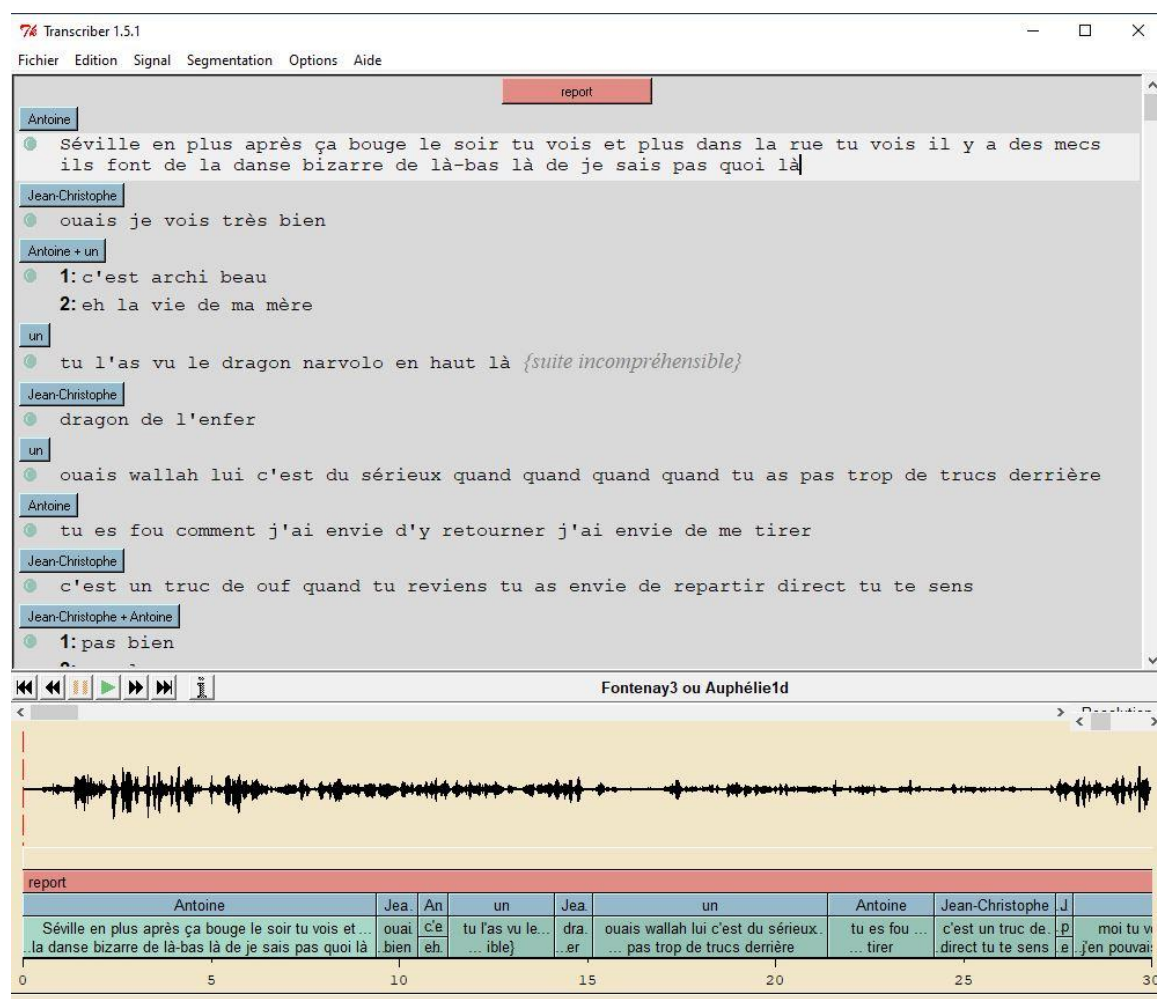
Transcriber 1.5.1

Fichier Edition Signal Segmentation Options Aide

report

Antoine
Séville en plus après ça bouge le soir tu vois et plus dans la rue tu vois il y a des mecs ils font de la danse bizarre de là-bas là de je sais pas quoi là

Jean-Christophe
ouais je vois très bien

Antoine + un
1: c'est archi beau
2: eh la vie de ma mère

un
tu l'as vu le dragon narvolo en haut là {suite incompréhensible}

Jean-Christophe
dragon de l'enfer

un
ouais wallah lui c'est du sérieux quand quand quand quand tu as pas trop de trucs derrière

Antoine
tu es fou comment j'ai envie d'y retourner j'ai envie de me tirer

Jean-Christophe
c'est un truc de ouf quand tu reviens tu as envie de repartir direct tu te sens

Jean-Christophe + Antoine
1: pas bien

Fontenay3 ou Auphélie1d

report

| Antoine | Jea. | An | un | Jea. | un | Antoine | Jean-Christophe | J | |
|---|---|---|---|---|---|---|---|---|---|
| Séville en plus après ça bouge le soir tu vois et ... la danse bizarre de là-bas là de je sais pas quoi là | ouai bien | c'e eh. | tu l'as vu le... ... ible} | dra. er | ouais wallah lui c'est du sérieux. ... pas trop de trucs derrière | tu es fou ... tirer | c'est un truc de... direct tu te sens | p e | moi tu v j'en pouvai |

0 5 10 15 20 25 30